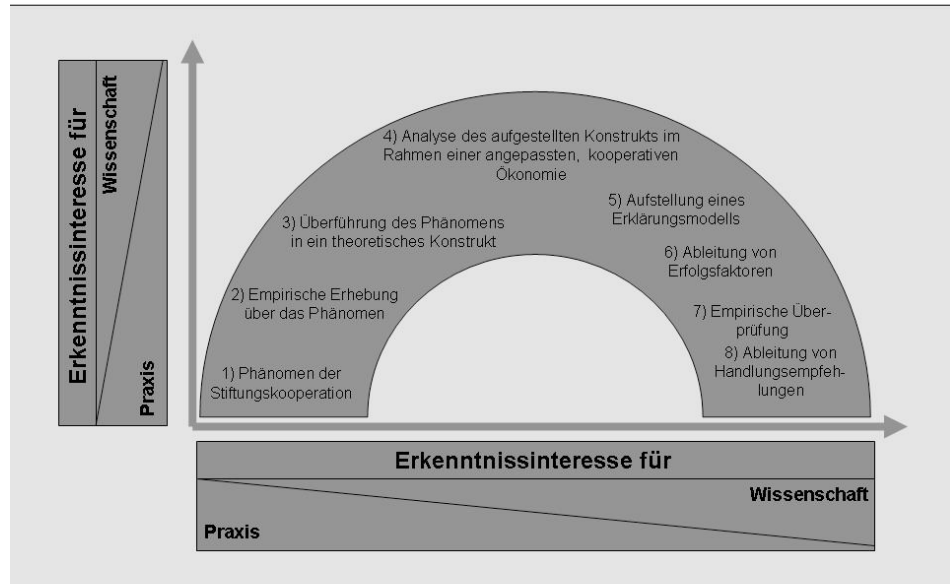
Erkenntnissinteresse für

Wissenschaft

Praxis

4) Analyse des aufgestellten Konstrukts im Rahmen einer angepassten, kooperativen Ökonomie

3) Überführung des Phänomens in ein theoretisches Konstrukt

5) Aufstellung eines Erklärungsmodells

6) Ableitung von Erfolgsfaktoren

2) Empirische Erhebung über das Phänomen

7) Empirische Überprüfung

1) Phänomen der Stiftungskooperation

8) Ableitung von Handlungsempfehlungen

Erkenntnissinteresse für

Wissenschaft

Praxis